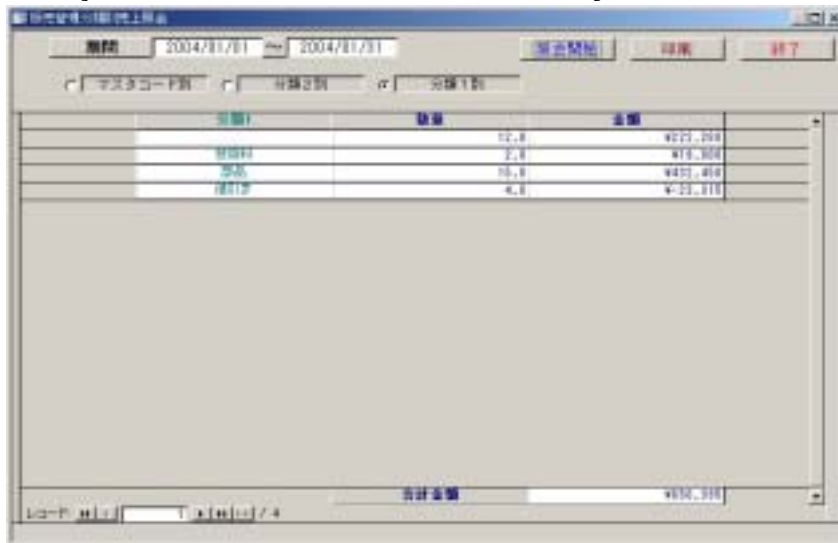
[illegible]

期間 2004/01/01 〜 2004/01/31

照会開始 印刷 終了

マスタコード別 分類2別 分類1別

| 分類1 | 数量 | 金額 |
|---|---|---|
| | 12.0 | ¥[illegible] |
| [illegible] | 2.0 | ¥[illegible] |
| 部品 | 15.0 | ¥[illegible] |
| 値引き | 4.0 | ¥-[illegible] |

合計金額 ¥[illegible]

レコード: 1 / 4